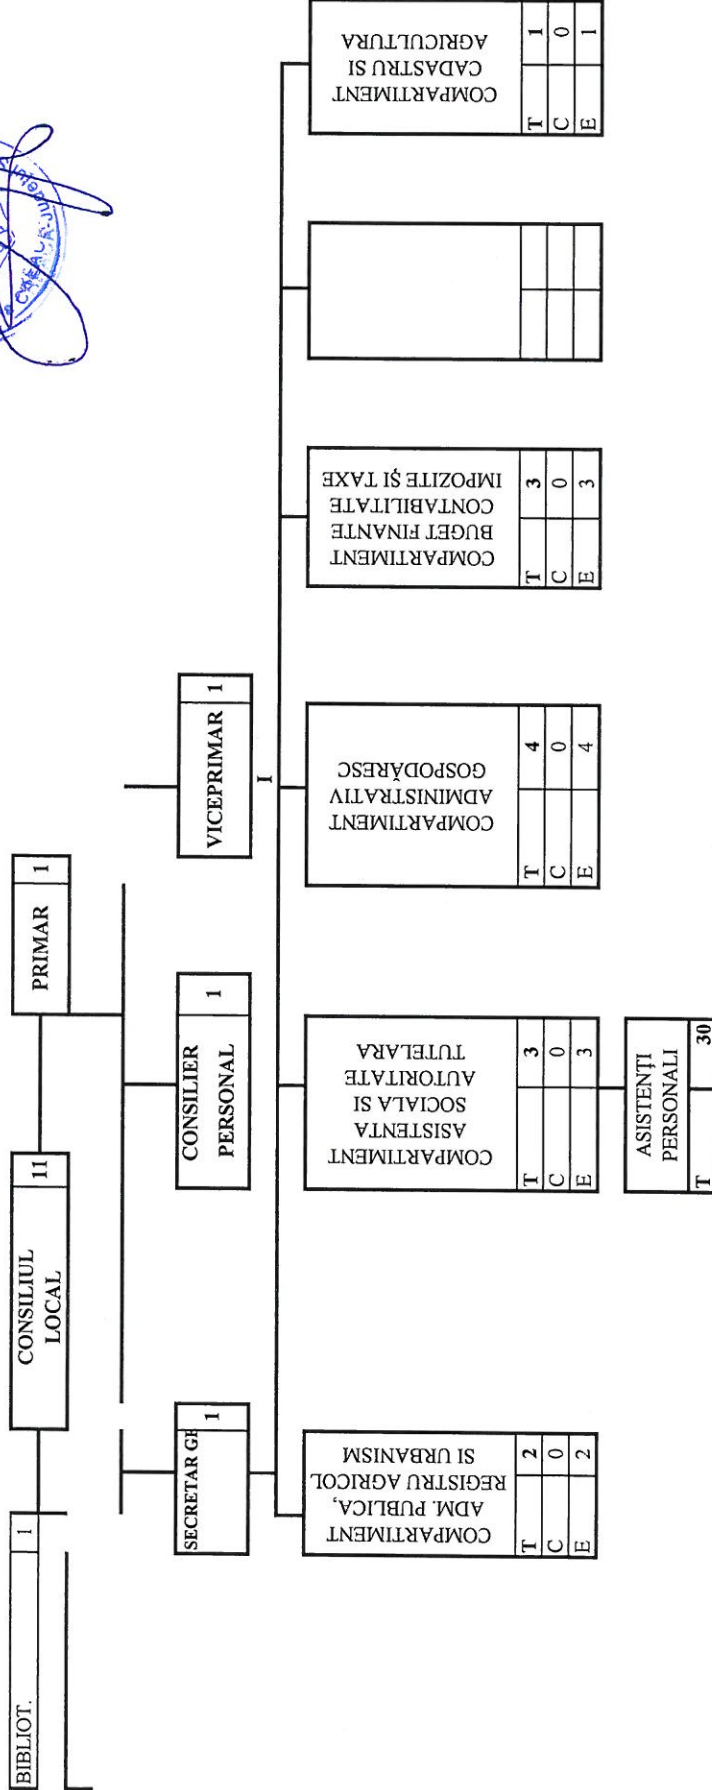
BIBLIOT. 1

CONSILIUL LOCAL 11

PRIMAR 1

SECRETAR GE 1

CONSILIER PERSONAL 1

VICEPRIMAR 1

COMPARTIMENT ADM. PUBLICA, REGISTRU AGRICOL SI URBANISM

| T | 2 |
|---|---|
| C | 0 |
| E | 2 |

COMPARTIMENT ASISTENTA SOCIALA SI AUTORITATE TUTELARA

| T | 3 |
|---|---|
| C | 0 |
| E | 3 |

ASISTENȚI PERSONALI

| T | 30 |
|---|---|

COMPARTIMENT ADMINISTRATIV GOSPODĂRESC

| T | 4 |
|---|---|
| C | 0 |
| E | 4 |

COMPARTIMENT BUGET FINANTE CONTABILITATE IMPOZITE ȘI TAXE

| T | 3 |
|---|---|
| C | 0 |
| E | 3 |

COMPARTIMENT CADASTRU SI AGRICULTURA

| T | 1 |
|---|---|
| C | 0 |
| E | 1 |

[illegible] CREACA-JUD. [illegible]